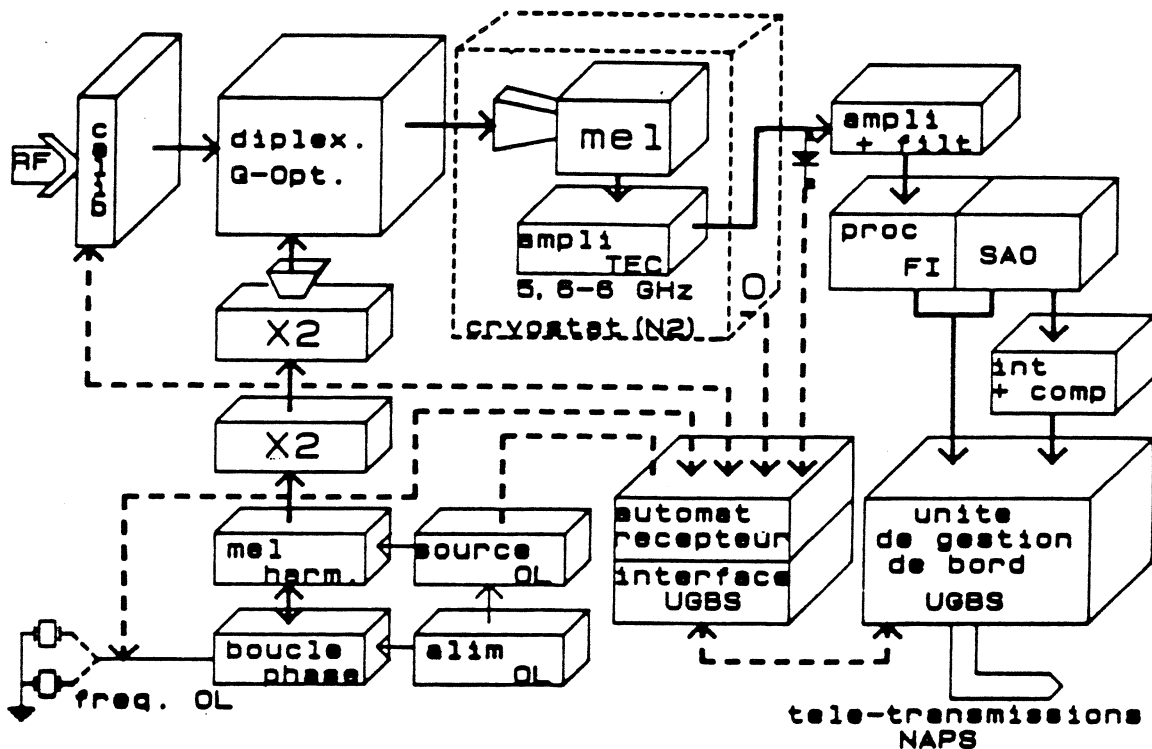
RF

calib

diplex.
Q-Opt.

mel

ampli
TEC
5, 6-6 GHz

cryostat (N2)

ampli
+ filt

proc
FI

SAO

int
+ comp

X2

X2

mel
harm.

source
OL

boucle
phase

alim
OL

automat
recepteur

interface
UGBS

unite
de gestion
de bord
UGBS

freq. OL

tele-transmissions
NAPS